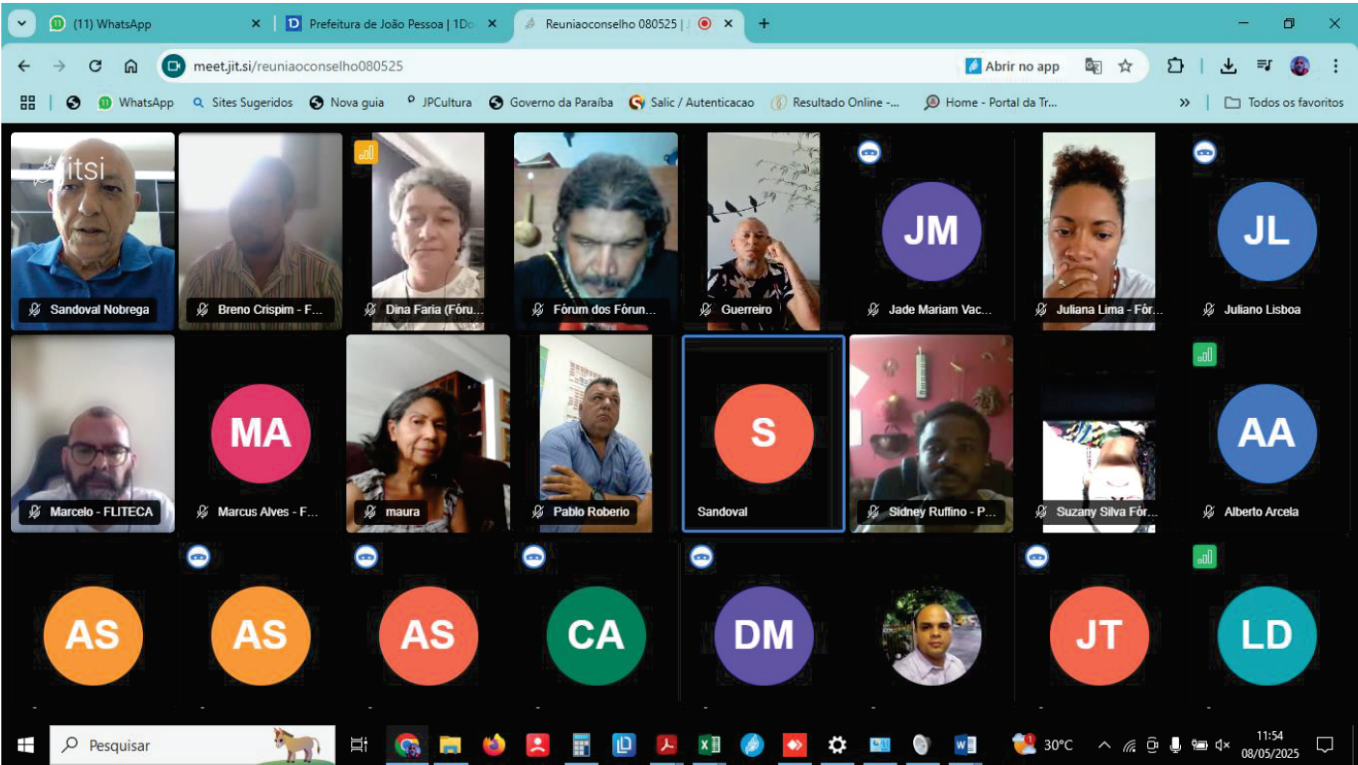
(11) WhatsApp
Prefeitura de João Pessoa | 1Do
Reuniaoconselho 080525 | J
meet.jit.si/reuniaoconselho080525
Abrir no app
WhatsApp Sites Sugeridos Nova guia JPCultura Governo da Paraíba Salic / Autenticacao Resultado Online -... Home - Portal da Tr...
Todos os favoritos

jitsi
Sandoval Nobrega
Breno Crispim - F...
Dina Faria (Fóru...
Fórum dos Fórun...
Guerreiro
JM
Jade Mariam Vac...
Juliana Lima - Fór...
JL
Juliano Lisboa
Marcelo - FLITECA
MA
Marcus Alves - F...
maura
Pablo Roberio
S
Sandoval
Sidney Ruffino - P...
Suzany Silva Fór...
AA
Alberto Arcela
AS
AS
AS
CA
DM
JT
LD

Pesquisar
30°C
11:54
08/05/2025